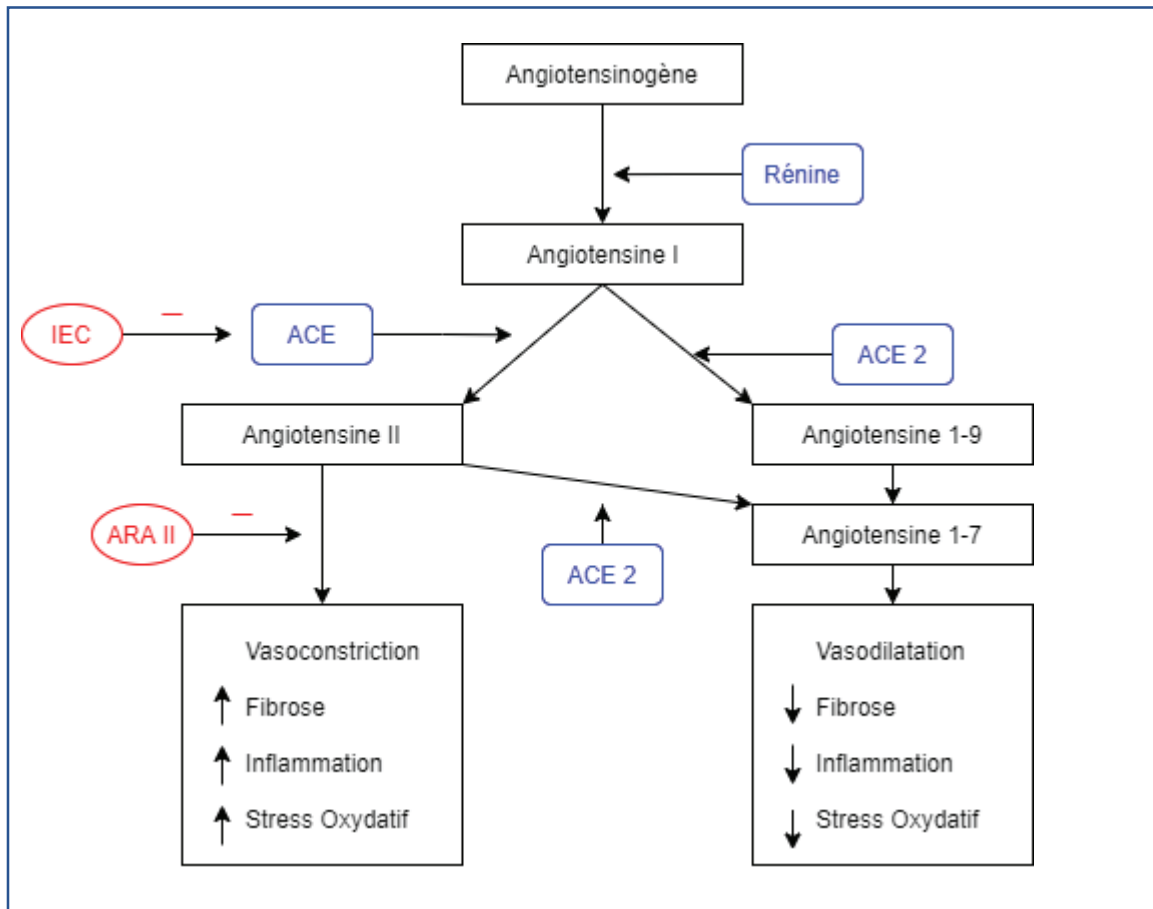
Angiotensinogène

Rénine

Angiotensine I

IEC
—
ACE

ACE 2

Angiotensine II

Angiotensine 1-9

Angiotensine 1-7

ARA II
—

ACE 2

Vasoconstriction
↑ Fibrose
↑ Inflammation
↑ Stress Oxydatif

Vasodilatation
↓ Fibrose
↓ Inflammation
↓ Stress Oxydatif